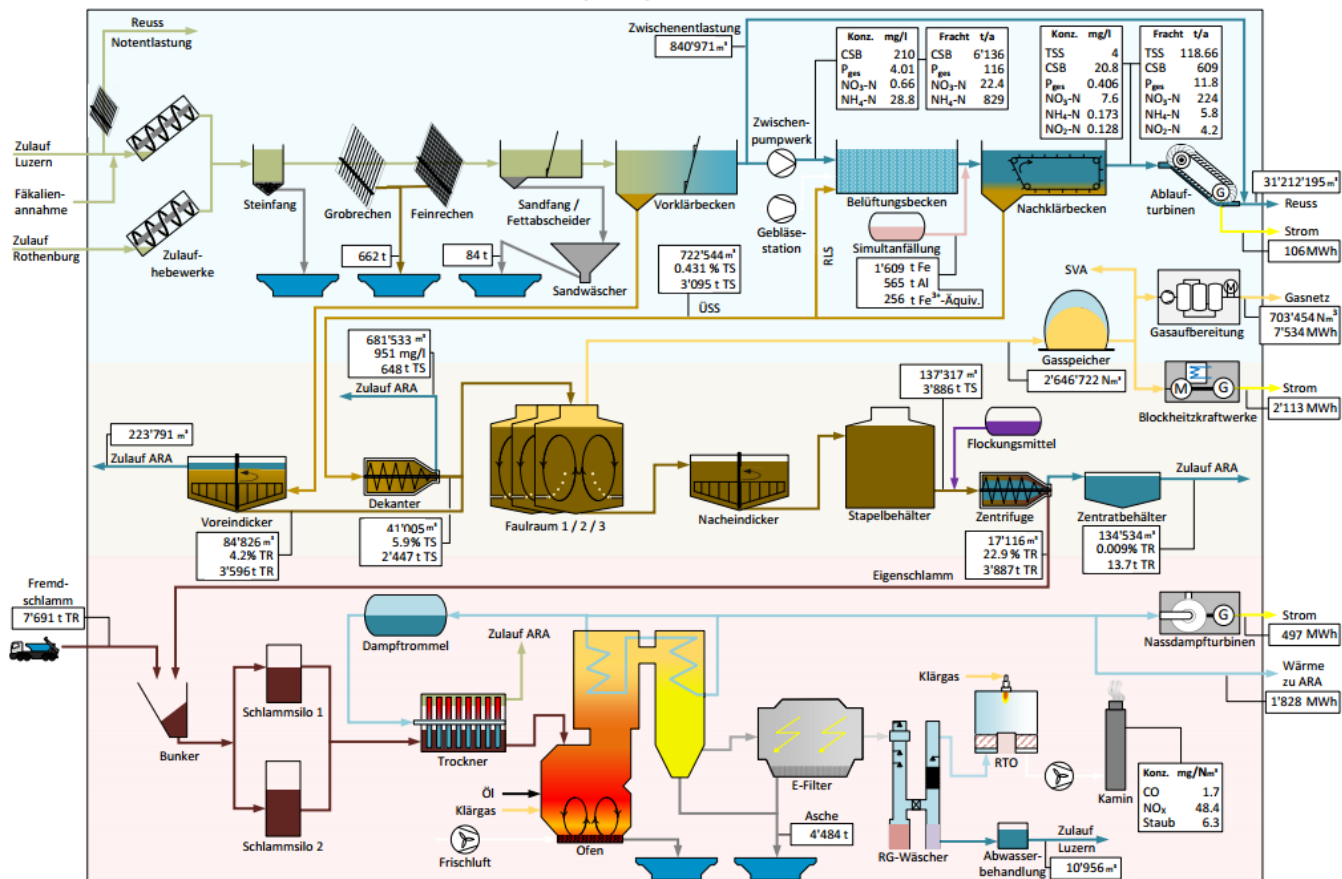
Reuss
Notentlastung

Zulauf Luzern

Fäkalienannahme

Zulauf Rothenburg

Zulaufhebewerke

Steinfang

Grobrechen

Feinrechen

662 t

84 t

Sandfang / Fettabscheider

Sandwäscher

Vorklärbecken

Zwischenentlastung
840'971 m³

Zwischenpumpwerk

Gebläsestation

| Konz. | mg/l |
|---|---|
| CSB | 210 |
| $P_{ges}$ | 4.01 |
| $NO_3$-N | 0.66 |
| $NH_4$-N | 28.8 |

| Fracht | t/a |
|---|---|
| CSB | 6'136 |
| $P_{ges}$ | 116 |
| $NO_3$-N | 22.4 |
| $NH_4$-N | 829 |

| Konz. | mg/l |
|---|---|
| TSS | 4 |
| CSB | 20.8 |
| $P_{ges}$ | 0.406 |
| $NO_3$-N | 7.6 |
| $NH_4$-N | 0.173 |
| $NO_2$-N | 0.128 |

| Fracht | t/a |
|---|---|
| TSS | 118.66 |
| CSB | 609 |
| $P_{ges}$ | 11.8 |
| $NO_3$-N | 224 |
| $NH_4$-N | 5.8 |
| $NO_2$-N | 4.2 |

Belüftungsbecken

Nachklärbecken

Ablaufturbinen

31'212'195 m³
Reuss

Strom
106 MWh

RLS

Simultanfällung
1'609 t Fe
565 t Al
256 t $Fe^{3+}$-Äquiv.

722'544 m³
0.431 % TS
3'095 t TS

ÜSS

SVA

Gasnetz
703'454 Nm³
7'534 MWh

Gasaufbereitung

Gasspeicher
2'646'722 Nm³

Strom
2'113 MWh

Blockheitzkraftwerke

681'533 m³
951 mg/l
648 t TS

Zulauf ARA

223'791 m³
Zulauf ARA

Voreindicker
84'826 m³
4.2% TR
3'596 t TR

Dekanter
41'005 m³
5.9% TS
2'447 t TS

Faulraum 1 / 2 / 3

Nacheindicker

137'317 m³
3'886 t TS

Stapelbehälter

Flockungsmittel

Zentrifuge
17'116 m³
22.9 % TR
3'887 t TR

Zentratbehälter
134'534 m³
0.009% TR
13.7 t TR

Zulauf ARA

Eigenschlamm

Fremdschlamm
7'691 t TR

Bunker

Schlammsilo 1

Schlammsilo 2

Dampftrommel

Zulauf ARA

Trockner

Öl
Klärgas

Frischluft

Ofen

E-Filter

Asche
4'484 t

Klärgas

RTO

RG-Wäscher

Abwasserbehandlung

Zulauf Luzern
10'956 m³

Kamin

| Konz. | mg/Nm³ |
|---|---|
| CO | 1.7 |
| $NO_X$ | 48.4 |
| Staub | 6.3 |

Nassdampfturbinen

Strom
497 MWh

Wärme zu ARA
1'828 MWh